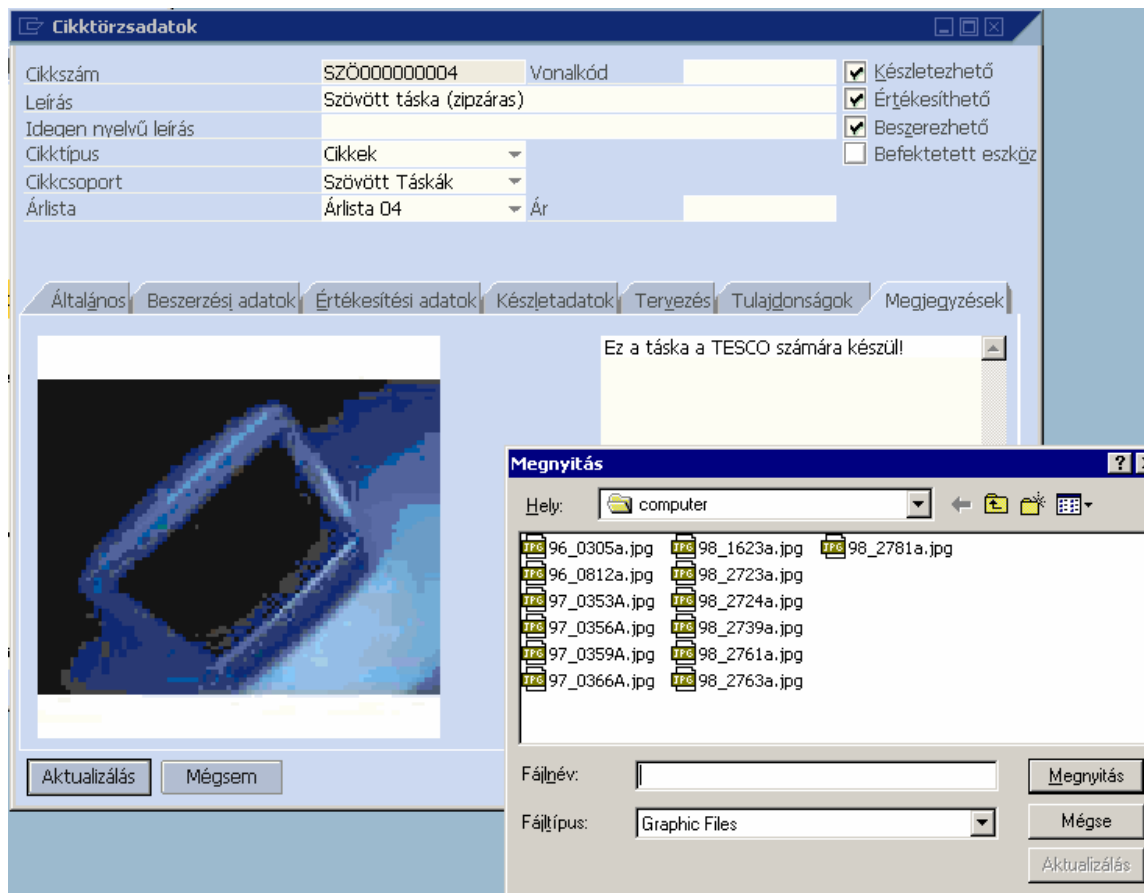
Cikktörzsadatok

| | | | |
|---|---|---|---|
| Cikkszám | SZÖ000000004 | Vonalkód | |
| Leírás | Szövött táska (zipzáras) | | |
| Idegen nyelvű leírás | | | |
| Cikktípus | Cikkek | | |
| Cikkcsoport | Szövött Táskák | | |
| Árlista | Árlista 04 | Ár | |

Készletezhető
Értékesíthető
Beszerezhető
Befektetett eszköz

Általános | Beszerzési adatok | Értékesítési adatok | Készletadatok | Tervezés | Tulajdonságok | Megjegyzések

Ez a táska a TESCO számára készül!

Aktualizálás | Mégsem

Megnyitás

Hely: computer

96_0305a.jpg
96_0812a.jpg
97_0353A.jpg
97_0356A.jpg
97_0359A.jpg
97_0366A.jpg
98_1623a.jpg
98_2723a.jpg
98_2724a.jpg
98_2739a.jpg
98_2761a.jpg
98_2763a.jpg
98_2781a.jpg

Fájlnév:
Fájltípus: Graphic Files

Megnyitás
Mégse
Aktualizálás